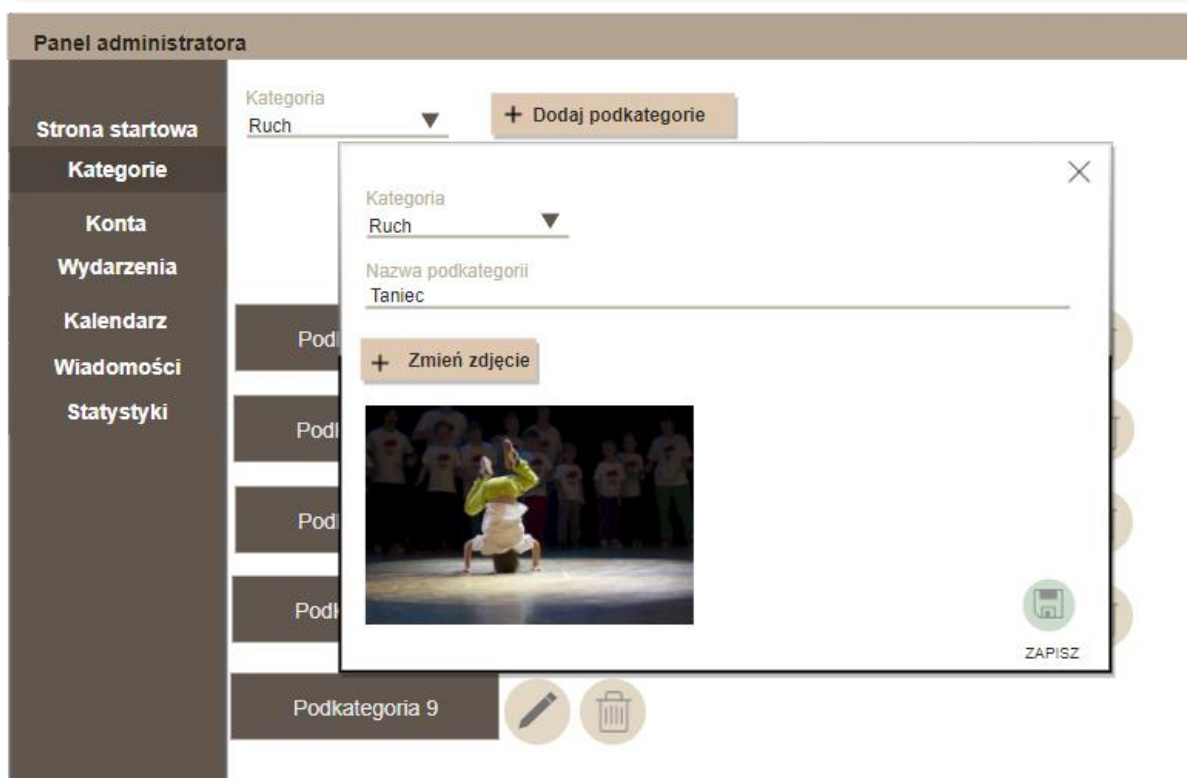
Panel administratora

Strona startowa
Kategorie
Konta
Wydarzenia
Kalendarz
Wiadomości
Statystyki

Kategoria
Ruch
+ Dodaj podkategorie

Podk
Podk
Podk
Podk
Podkategoria 9

×
Kategoria
Ruch
Nazwa podkategorii
Taniec
+ Zmień zdjęcie
ZAPISZ